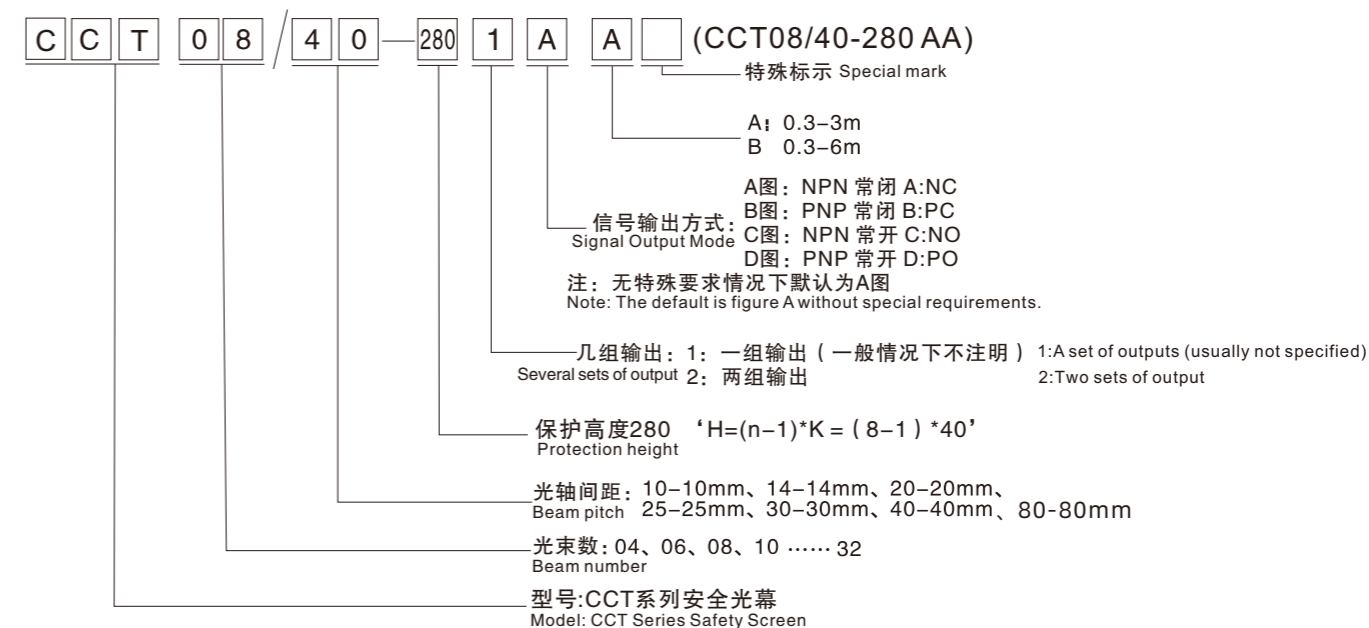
C C T 0 8 / 4 0 — 280 1 A A (CCT08/40-280 AA)

特殊标示 Special mark

A: 0.3–3m
B 0.3–6m

信号输出方式:
Signal Output Mode
A图：NPN 常闭 A:NC
B图：PNP 常闭 B:PC
C图：NPN 常开 C:NO
D图：PNP 常开 D:PO

注：无特殊要求情况下默认为A图
Note: The default is figure A without special requirements.

几组输出：1：一组输出（一般情况下不注明）
Several sets of output 2：两组输出
1:A set of outputs (usually not specified)
2:Two sets of output

保护高度280 ‘H=(n–1)*K =（8–1）*40’
Protection height

光轴间距：10–10mm、14–14mm、20–20mm、25–25mm、30–30mm、40–40mm、80-80mm
Beam pitch

光束数：04、06、08、10 ······ 32
Beam number

型号:CCT系列安全光幕
Model: CCT Series Safety Screen